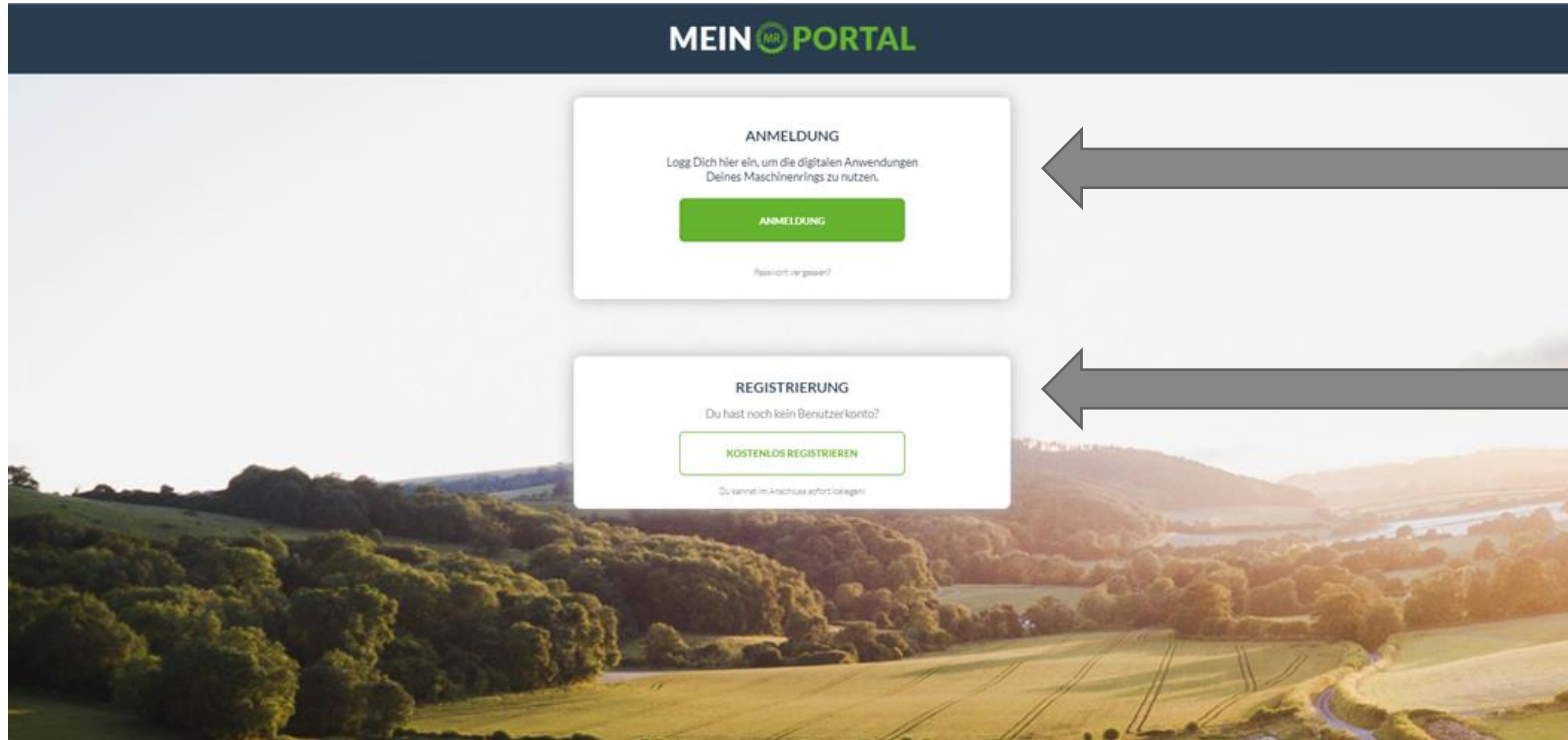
MEIN MR PORTAL

ANMELDUNG

Logg Dich hier ein, um die digitalen Anwendungen Deines Maschinenrings zu nutzen.

ANMELDUNG

Passwort vergessen?

REGISTRIERUNG

Du hast noch kein Benutzerkonto?

KOSTENLOS REGISTRIEREN

Du kannst im Anschluss sofort loslegen!